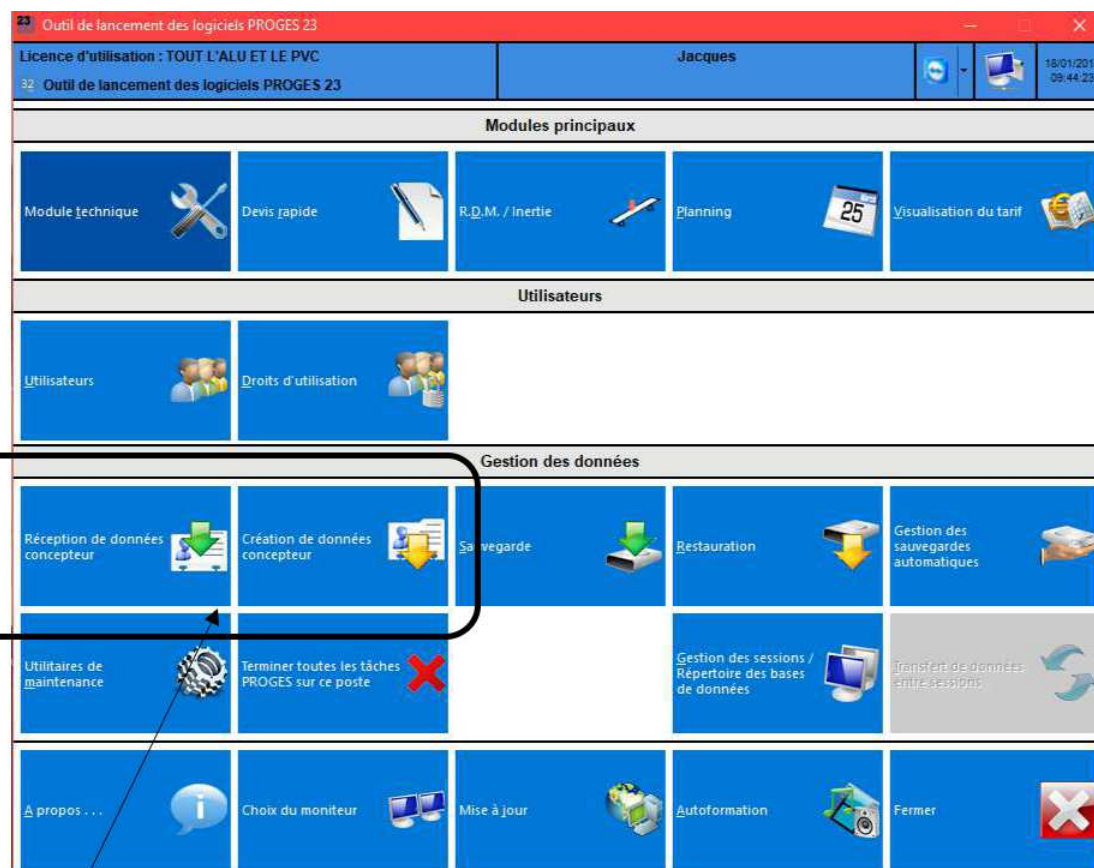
Outil de lancement des logiciels PROGES 23

Licence d'utilisation : TOUT L'ALU ET LE PVC

Outil de lancement des logiciels PROGES 23

Jacques

18/01/201
09:44:23

Modules principaux

Module technique

Devis rapide

R.D.M. / Inertie

Planning

25

Visualisation du tarif

Utilisateurs

Utilisateurs

Droits d'utilisation

Gestion des données

Réception de données concepteur

Création de données concepteur

Sauvegarde

Restauration

Gestion des sauvegardes automatiques

Utilitaires de maintenance

Terminer toutes les tâches PROGES sur ce poste

Gestion des sessions / Répertoire des bases de données

Transfert de données entre sessions

A propos . . .

Choix du moniteur

Mise à jour

Autoformation

Fermer